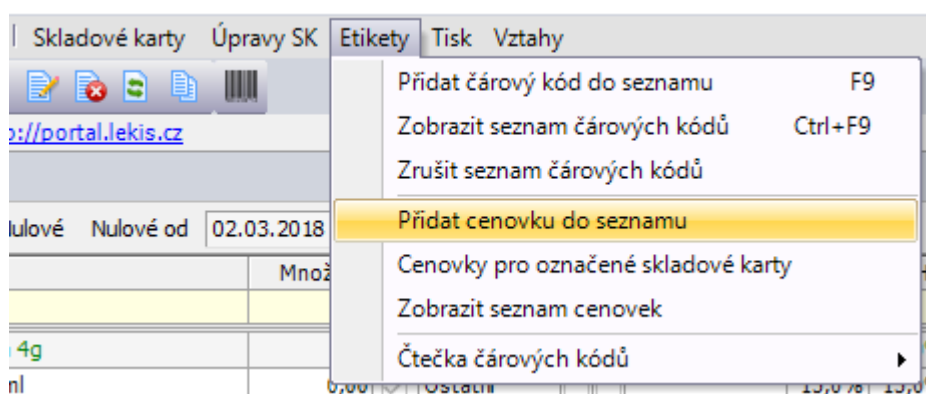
Skladové karty Úpravy SK Etikety Tisk Vztahy

Přidat čárový kód do seznamu F9
Zobrazit seznam čárových kódů Ctrl+F9
Zrušit seznam čárových kódů
Přidat cenovku do seznamu
Cenovky pro označené skladové karty
Zobrazit seznam cenovek
Čtečka čárových kódů

p://portal.lekis.cz

lulové Nulové od 02.03.2018

Množ

4g
nl